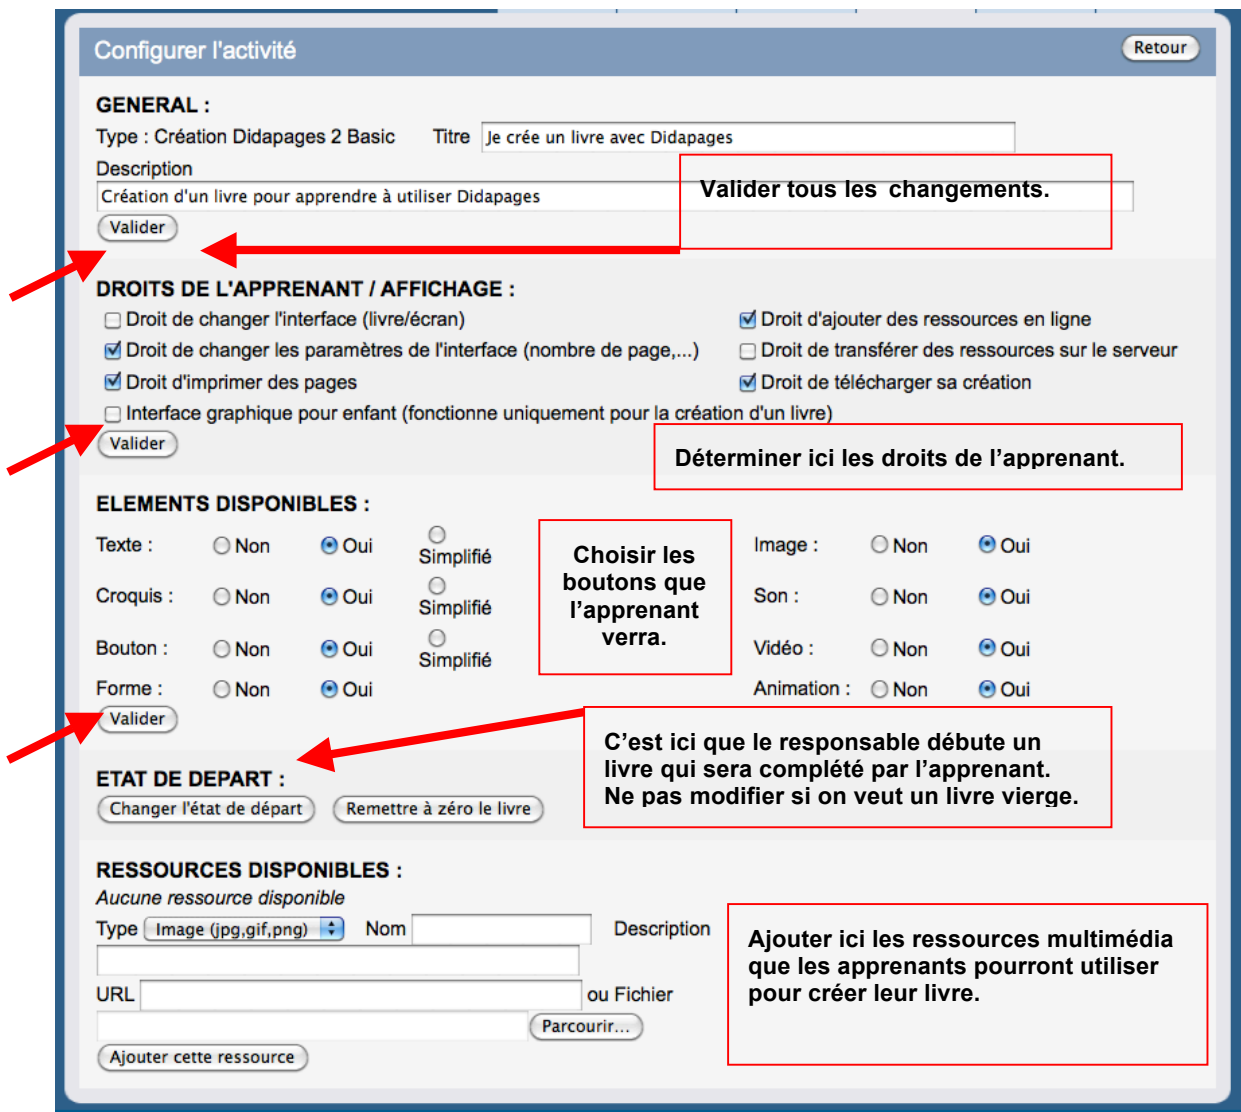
Configurer l'activité

Retour

GENERAL :

Type : Création Didapages 2 Basic Titre Je crée un livre avec Didapages

Description

Création d'un livre pour apprendre à utiliser Didapages

Valider tous les changements.

Valider

DROITS DE L'APPRENANT / AFFICHAGE :

Droit de changer l'interface (livre/écran)

Droit de changer les paramètres de l'interface (nombre de page,...)

Droit d'imprimer des pages

Interface graphique pour enfant (fonctionne uniquement pour la création d'un livre)

Droit d'ajouter des ressources en ligne

Droit de transférer des ressources sur le serveur

Droit de télécharger sa création

Valider

Déterminer ici les droits de l'apprenant.

ELEMENTS DISPONIBLES :

Texte : Non Oui Simplifié

Croquis : Non Oui Simplifié

Bouton : Non Oui Simplifié

Forme : Non Oui

Choisir les boutons que l'apprenant verra.

Image : Non Oui

Son : Non Oui

Vidéo : Non Oui

Animation : Non Oui

Valider

C'est ici que le responsable débute un livre qui sera complété par l'apprenant. Ne pas modifier si on veut un livre vierge.

ETAT DE DEPART :

Changer l'état de départ Remettre à zéro le livre

RESSOURCES DISPONIBLES :

Aucune ressource disponible

Type Image (jpg,gif,png) Nom Description

URL ou Fichier

Parcourir...

Ajouter cette ressource

Ajouter ici les ressources multimédia que les apprenants pourront utiliser pour créer leur livre.